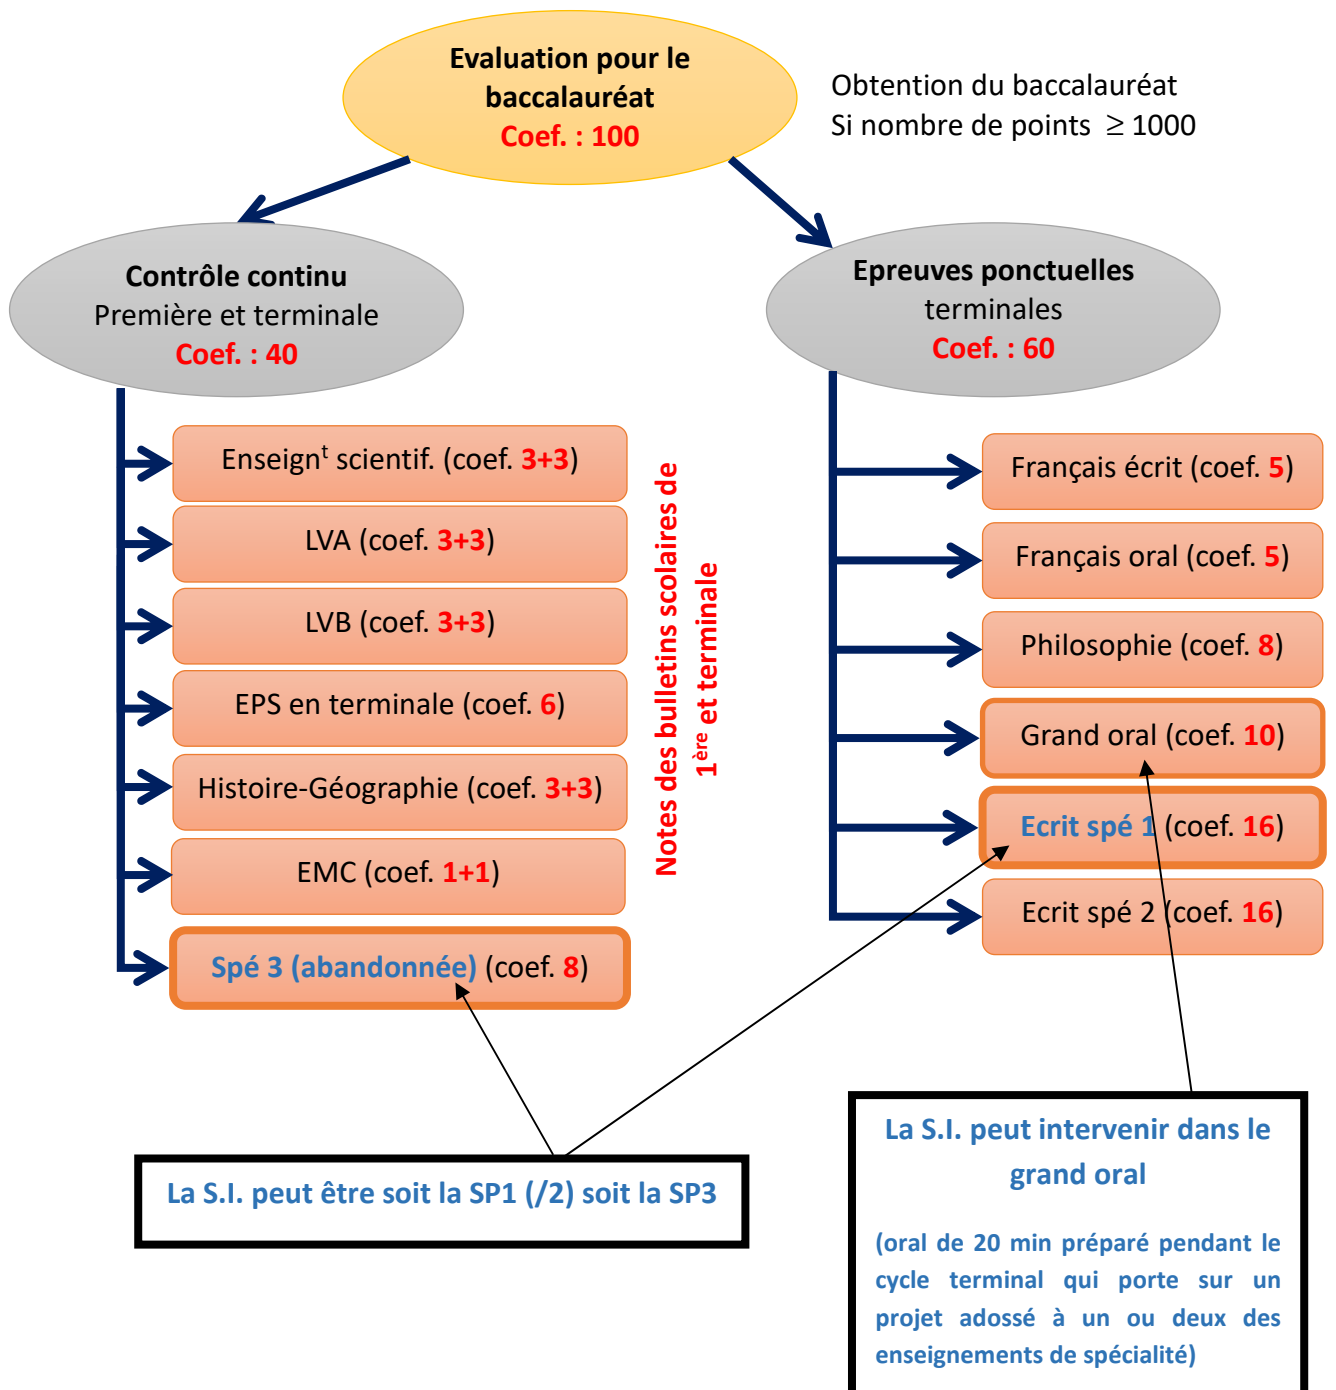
Evaluation pour le baccalauréat
Coef. : 100

Obtention du baccalauréat
Si nombre de points $\geq 1000$

Contrôle continu
Première et terminale
Coef. : 40

Enseign$^{t}$ scientif. (coef. 3+3)
LVA (coef. 3+3)
LVB (coef. 3+3)
EPS en terminale (coef. 6)
Histoire-Géographie (coef. 3+3)
EMC (coef. 1+1)
Spé 3 (abandonnée) (coef. 8)

Notes des bulletins scolaires de 1$^{ère}$ et terminale

Epreuves ponctuelles
terminales
Coef. : 60

Français écrit (coef. 5)
Français oral (coef. 5)
Philosophie (coef. 8)
Grand oral (coef. 10)
Ecrit spé 1 (coef. 16)
Ecrit spé 2 (coef. 16)

La S.I. peut être soit la SP1 (/2) soit la SP3

La S.I. peut intervenir dans le grand oral

(oral de 20 min préparé pendant le cycle terminal qui porte sur un projet adossé à un ou deux des enseignements de spécialité)